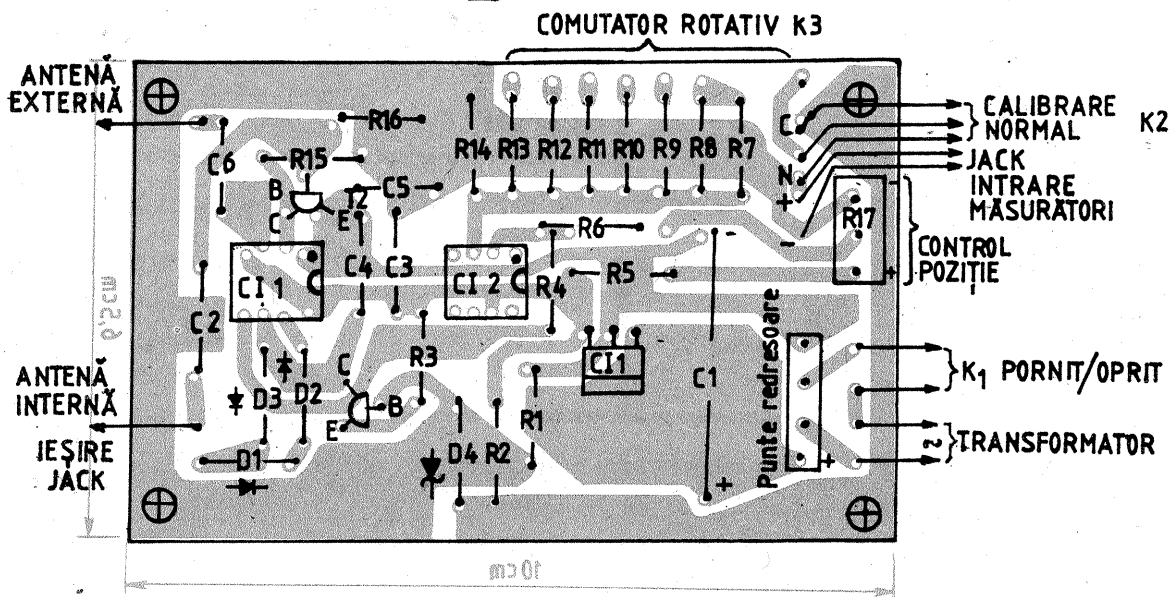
COMUTATOR ROTATIV K3

ANTENĂ EXTERNĂ

R16

C6

R15

R14 R13 R12 R11 R10 R9 R8 R7

CALIBRARE
NORMAL
K2
JACK
INTRARE
MĂSURĂTORI

C
N
+
-

B
C
E
T2
C5

R6

R17

CONTROL
POZIȚIE

CI 1
C4 C3
CI 2
R4
R5

6,5cm

C2

ANTENĂ INTERNĂ

IEȘIRE JACK

D3 D2
C
E
B
R3
D1
D4 R2
R1
CI1
C1
+
Punte redresoare

$K_1$ PORNIT/OPRIT

~ TRANSFORMATOR

+

10cm